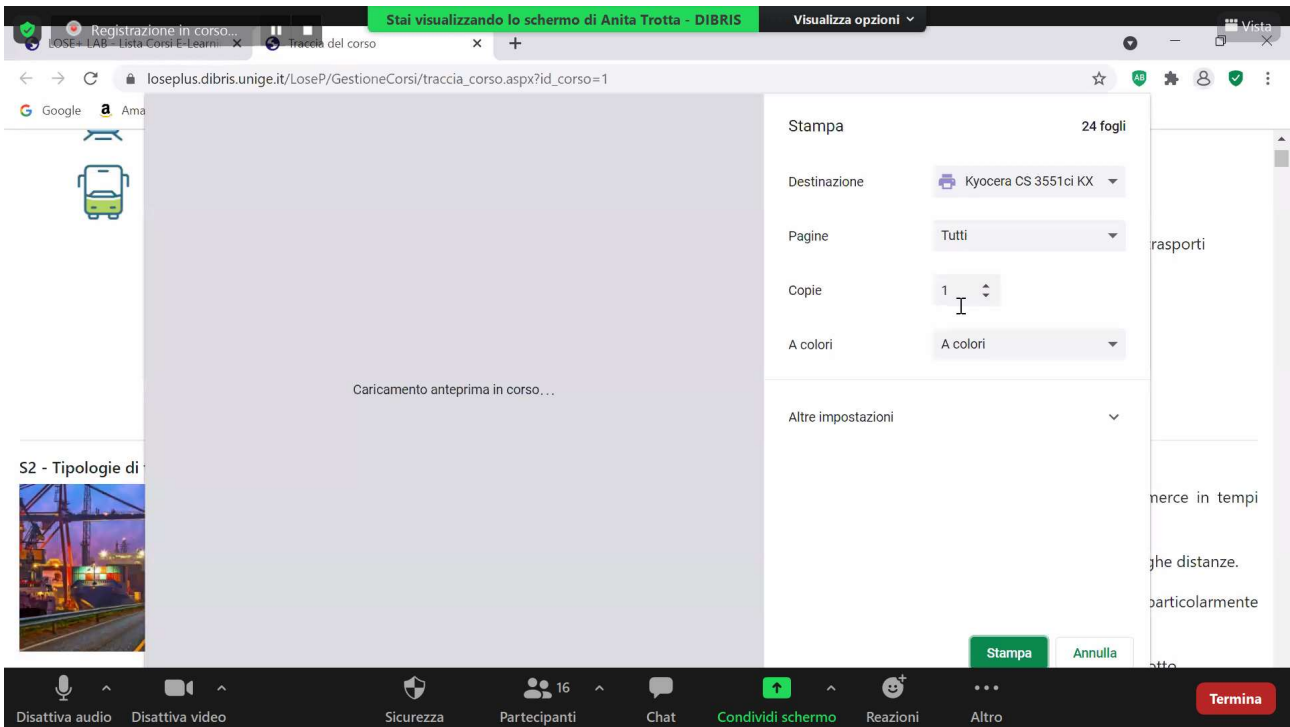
Registrazione in corso...

Stai visualizzando lo schermo di Anita Trotta - DIBRIS

Visualizza opzioni

Vista

LOSE+ LAB - Lista Corsi E-Learni... ×

Traccia del corso ×

+

loseplus.dibris.unige.it/LoseP/GestioneCorsi/traccia_corso.aspx?id_corso=1

Google

Ama

Caricamento anteprima in corso...

Stampa

24 fogli

Destinazione

Kyocera CS 3551ci KX

Pagine

Tutti

Copie

1

A colori

A colori

Altre impostazioni

Stampa

Annulla

rasporti

S2 - Tipologie di

nerce in tempi

ghe distanze.

particolarmente

Disattiva audio

Disattiva video

Sicurezza

16

Partecipanti

Chat

Condividi schermo

Reazioni

Altro

Termina